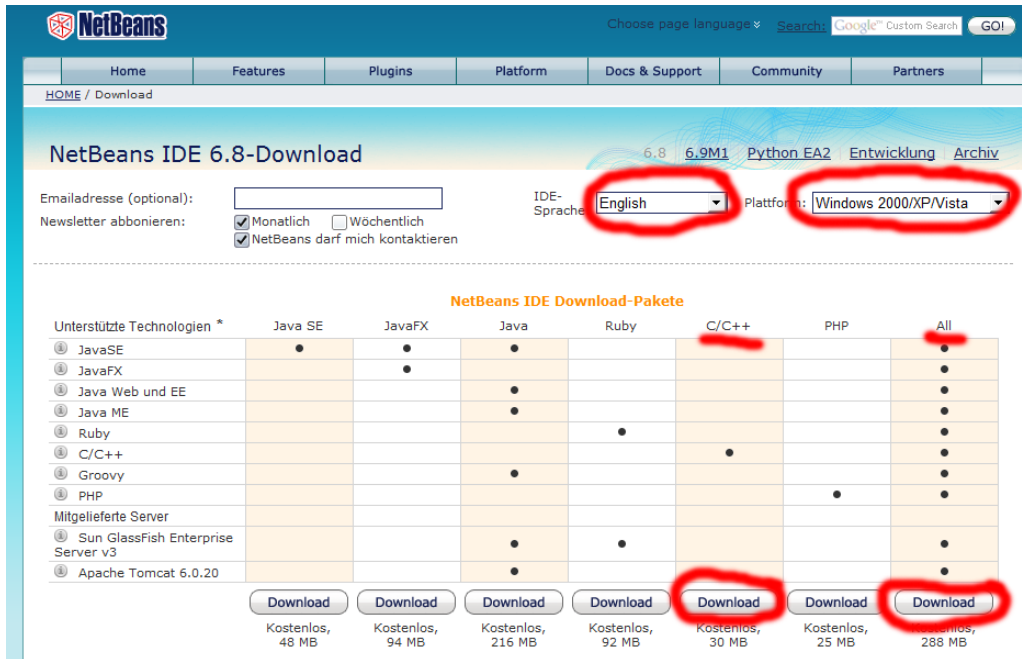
NetBeans

Choose page language Search: Google Custom Search GO!

Home | Features | Plugins | Platform | Docs & Support | Community | Partners

HOME / Download

NetBeans IDE 6.8-Download

6.8 | 6.9M1 | Python EA2 | Entwicklung | Archiv

Emailadresse (optional):
Newsletter abbonieren: Monatlich Wöchentlich
NetBeans darf mich kontaktieren

IDE-Sprache: English
Plattform: Windows 2000/XP/Vista

NetBeans IDE Download-Pakete

| Unterstützte Technologien * | Java SE | JavaFX | Java | Ruby | C/C++ | PHP | All |
|---|---|---|---|---|---|---|---|
| JavaSE | ● | ● | ● | | | | ● |
| JavaFX | | ● | | | | | ● |
| Java Web und EE | | | ● | | | | ● |
| Java ME | | | ● | | | | ● |
| Ruby | | | | ● | | | ● |
| C/C++ | | | | | ● | | ● |
| Groovy | | | ● | | | | ● |
| PHP | | | | | | ● | ● |
| Mitgelieferte Server | | | | | | | |
| Sun GlassFish Enterprise Server v3 | | | ● | ● | | | ● |
| Apache Tomcat 6.0.20 | | | ● | | | | ● |
| | Download | Download | Download | Download | Download | Download | Download |
| | Kostenlos, 48 MB | Kostenlos, 94 MB | Kostenlos, 216 MB | Kostenlos, 92 MB | Kostenlos, 30 MB | Kostenlos, 25 MB | Kostenlos, 288 MB |